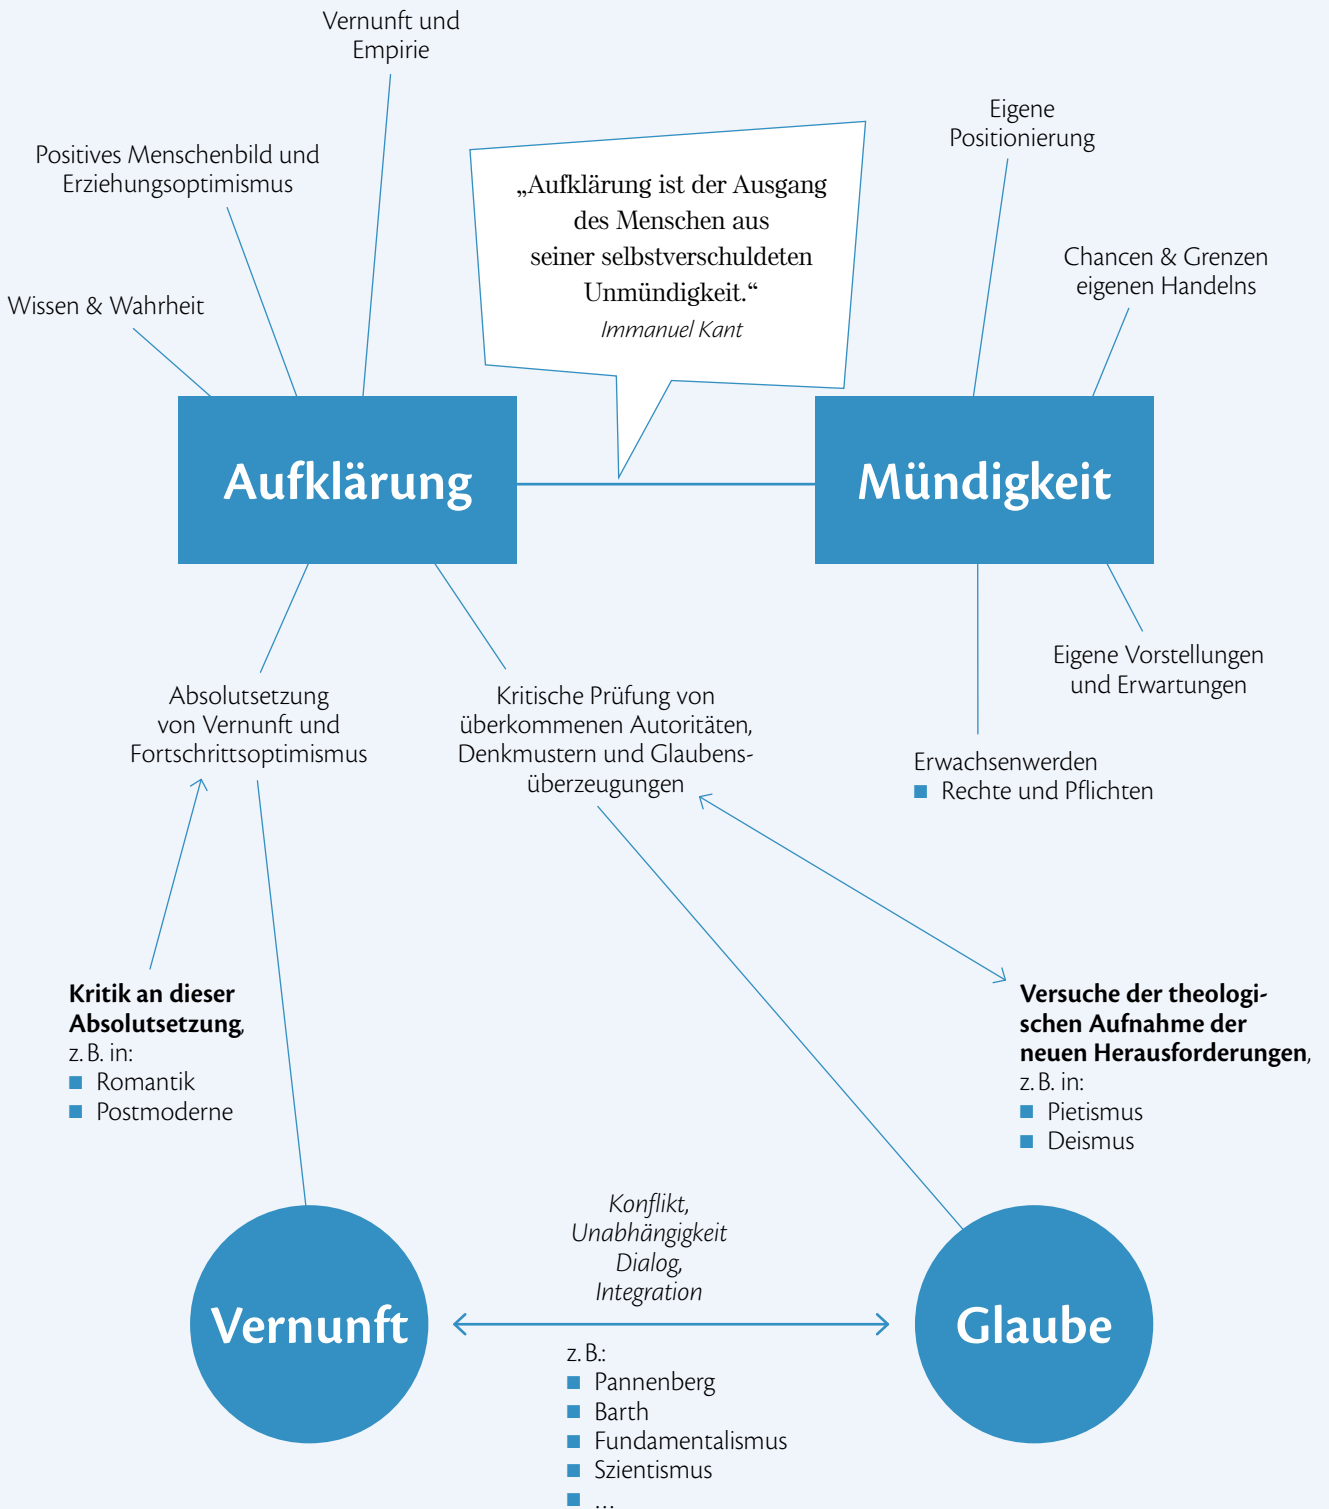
Vernunft und Empirie

Positives Menschenbild und Erziehungsoptimismus

Wissen & Wahrheit

„Aufklärung ist der Ausgang des Menschen aus seiner selbstverschuldeten Unmündigkeit.“
Immanuel Kant

Eigene Positionierung

Chancen & Grenzen eigenen Handelns

Aufklärung

Mündigkeit

Absolutsetzung von Vernunft und Fortschrittsoptimismus

Kritische Prüfung von überkommenen Autoritäten, Denkmustern und Glaubensüberzeugungen

Eigene Vorstellungen und Erwartungen

Erwachsenwerden
■ Rechte und Pflichten

**Kritik an dieser Absolutsetzung**, z. B. in:
■ Romantik
■ Postmoderne

**Versuche der theologischen Aufnahme der neuen Herausforderungen**, z. B. in:
■ Pietismus
■ Deismus

Konflikt, Unabhängigkeit Dialog, Integration

Vernunft

Glaube

z. B.:
■ Pannenberg
■ Barth
■ Fundamentalismus
■ Szientismus
■ ...